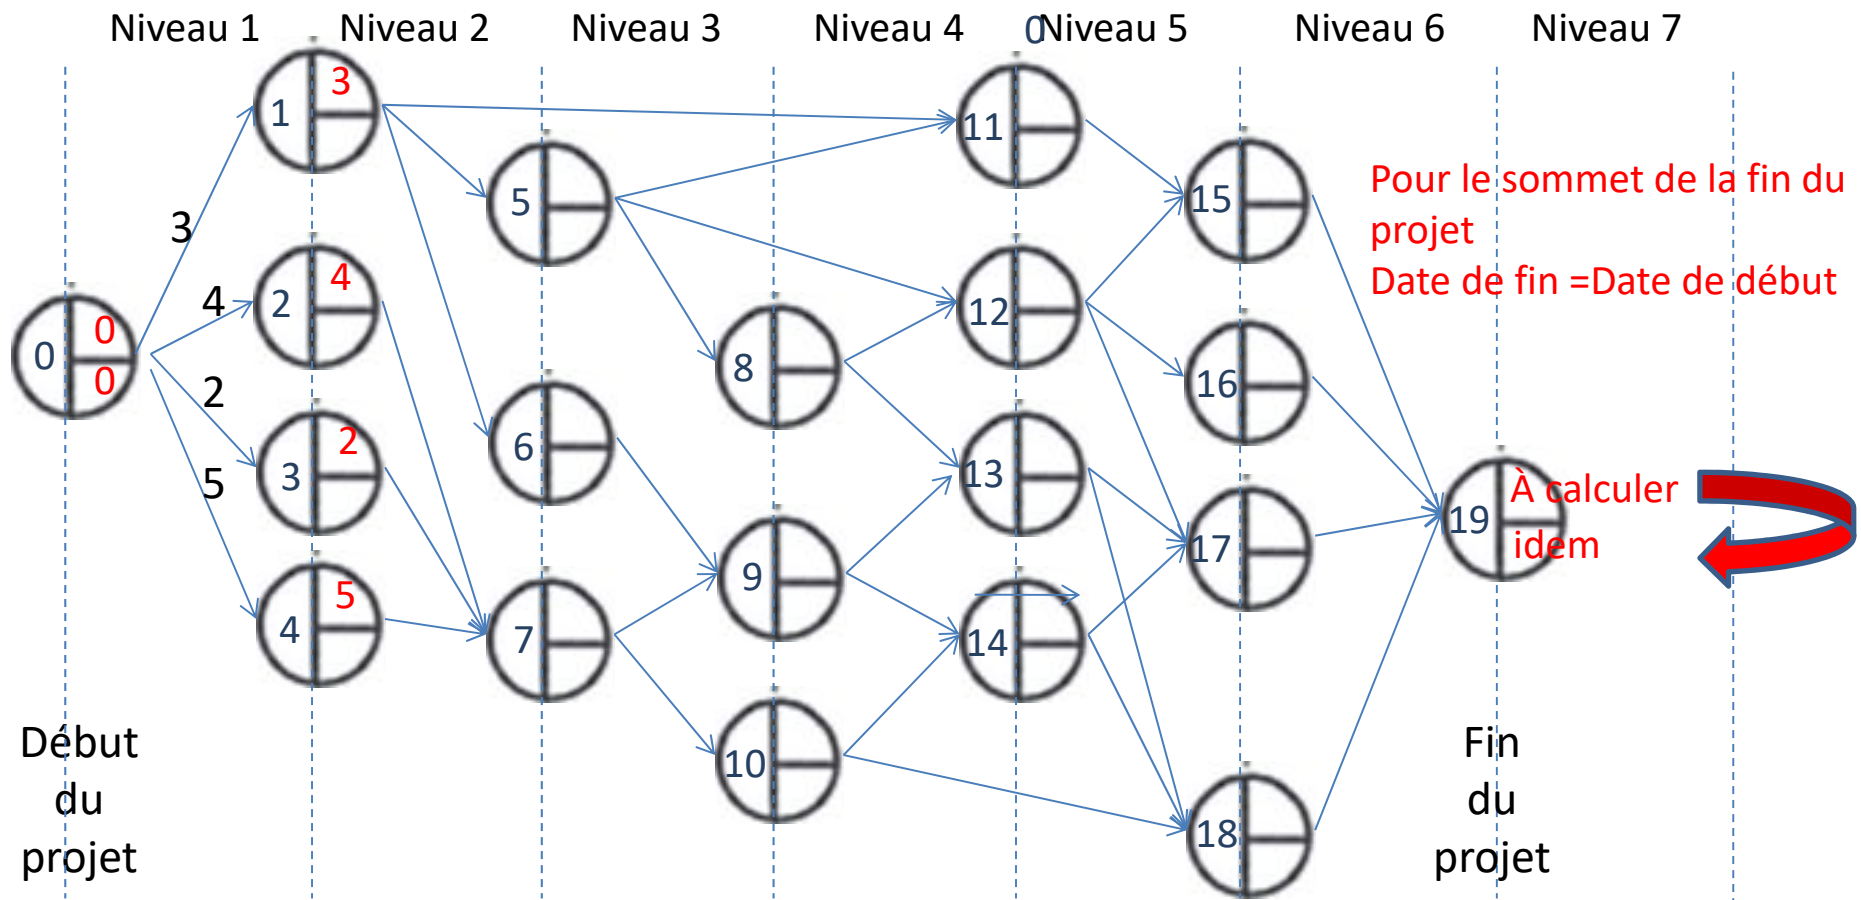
Niveau 1 Niveau 2 Niveau 3 Niveau 4 0Niveau 5 Niveau 6 Niveau 7

0 0 0

3
4
2
5

1 3
2 4
3 2
4 5

5
6
7

8
9
10

11
12
13
14

15
16
17
18

Pour le sommet de la fin du projet
Date de fin =Date de début

19 À calculer idem

Début du projet

Fin du projet